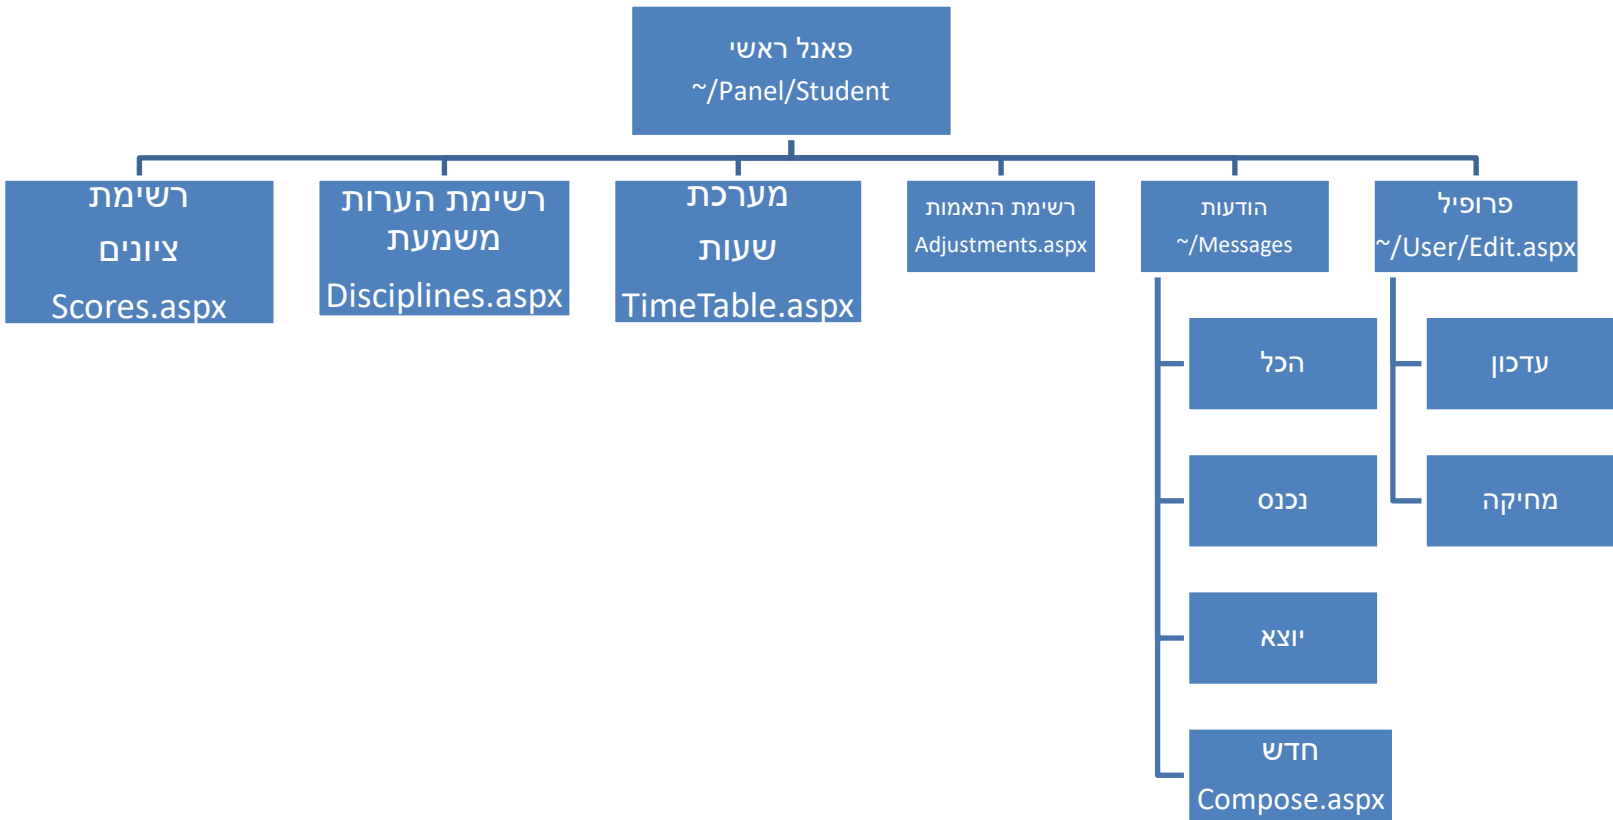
פאנל ראשי
~/Panel/Student

פרופיל
~/User/Edit.aspx

עדכון

מחיקה

הודעות
~/Messages

הכל

נכנס

יוצא

חדש
Compose.aspx

רשימת התאמות
Adjustments.aspx

מערכת
שעות
TimeTable.aspx

רשימת הערות
משמעת
Disciplines.aspx

רשימת
ציונים
Scores.aspx